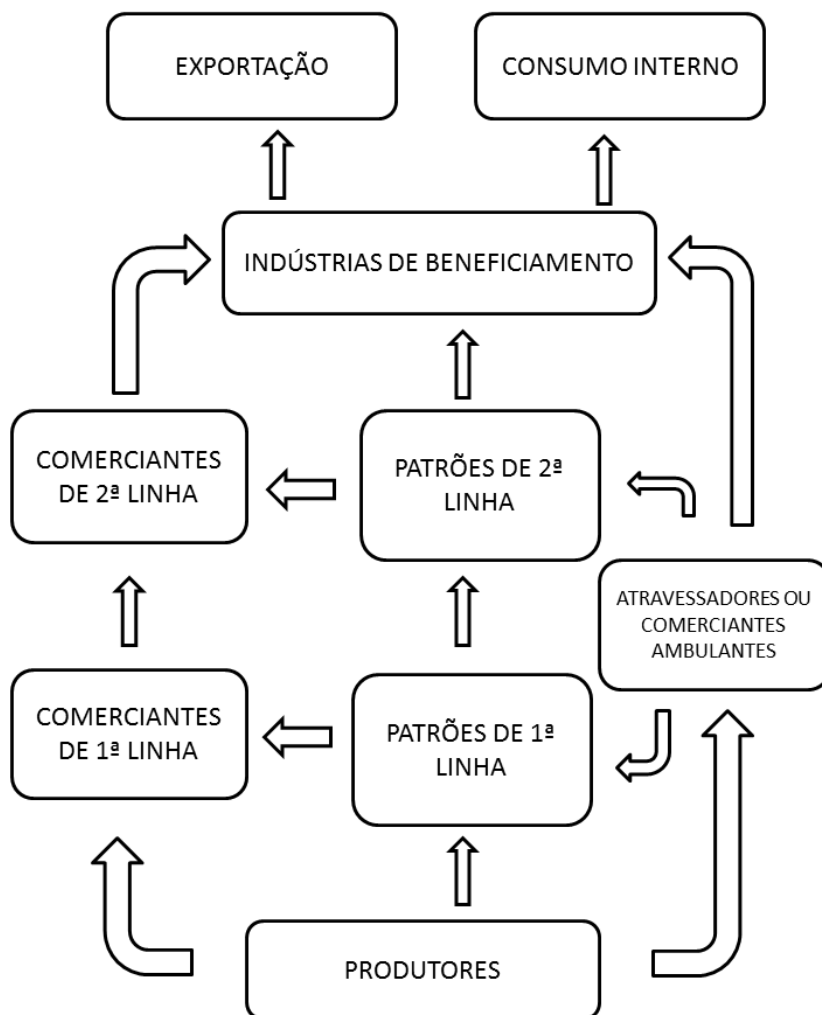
EXPORTAÇÃO

CONSUMO INTERNO

INDÚSTRIAS DE BENEFICIAMENTO

COMERCIANTES DE 2ª LINHA

PATRÕES DE 2ª LINHA

ATRAVESSADORES OU COMERCIANTES AMBULANTES

COMERCIANTES DE 1ª LINHA

PATRÕES DE 1ª LINHA

PRODUTORES